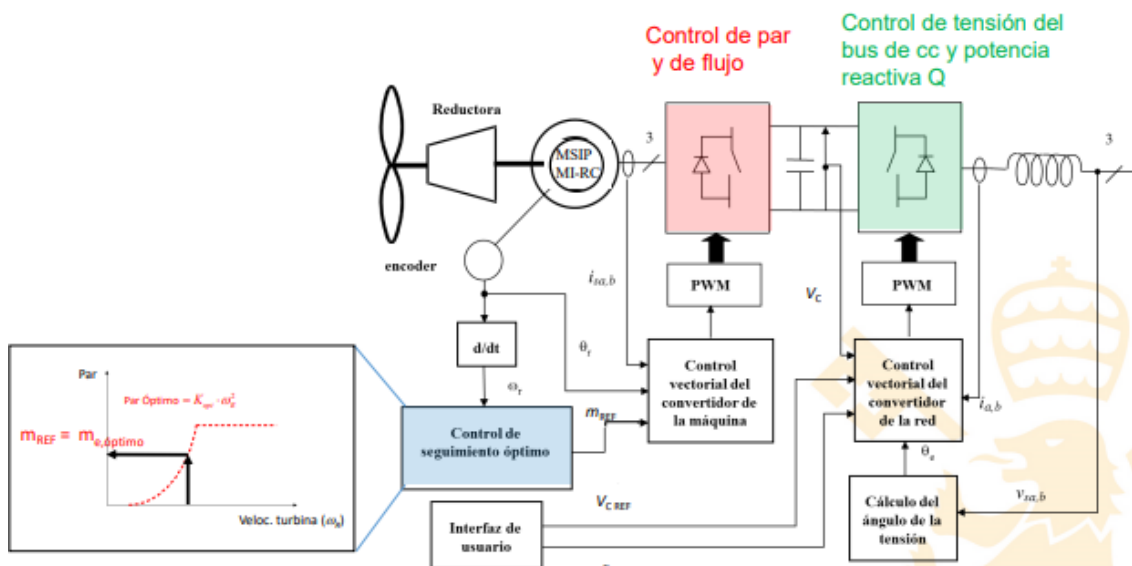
Control de par y de flujo

Control de tensión del bus de cc y potencia reactiva Q

Reductora

MSIP
MI-RC

3

3

encoder

$i_{sa,b}$

PWM

PWM

$V_C$

d/dt

$\theta_r$

$\omega_r$

Control vectorial del convertidor de la máquina

Control vectorial del convertidor de la red

$m_{REF}$

$i_{a,b}$

$\theta_e$

Par

Par Óptimo $= K_{opt} \cdot \omega_B^2$

$m_{REF} = m_{e,óptimo}$

Veloc. turbina ($\omega_B$)

Control de seguimiento óptimo

$V_{C\ REF}$

Interfaz de usuario

Cálculo del ángulo de la tensión

$v_{sa,b}$